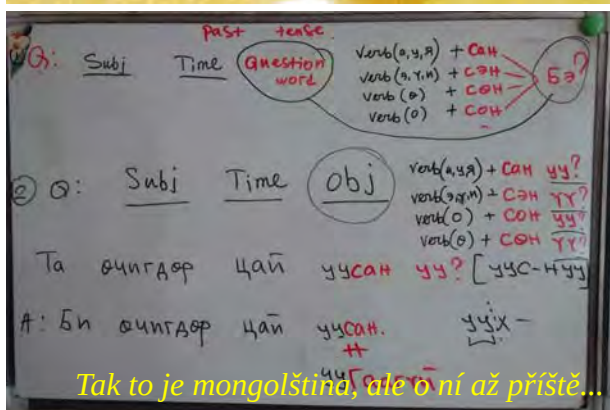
past tense

Q: Subj Time Question word

verb(а,у,я) + сан
verb(э,ү,и) + сэн
verb(ө) + сөн
verb(о) + сон

Бэ?

② Q: Subj Time obj

verb(а,у,я) + сан уу?
verb(э,ү,и) + сэн үү?
verb(о) + сон уу?
verb(ө) + сөн үү?

Та өчигдөр цай уусан уу? [уус-н уу]

A: Би өчигдөр цай уусан.

уух -

уу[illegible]

Tak to je mongolština, ale o ní až příště...